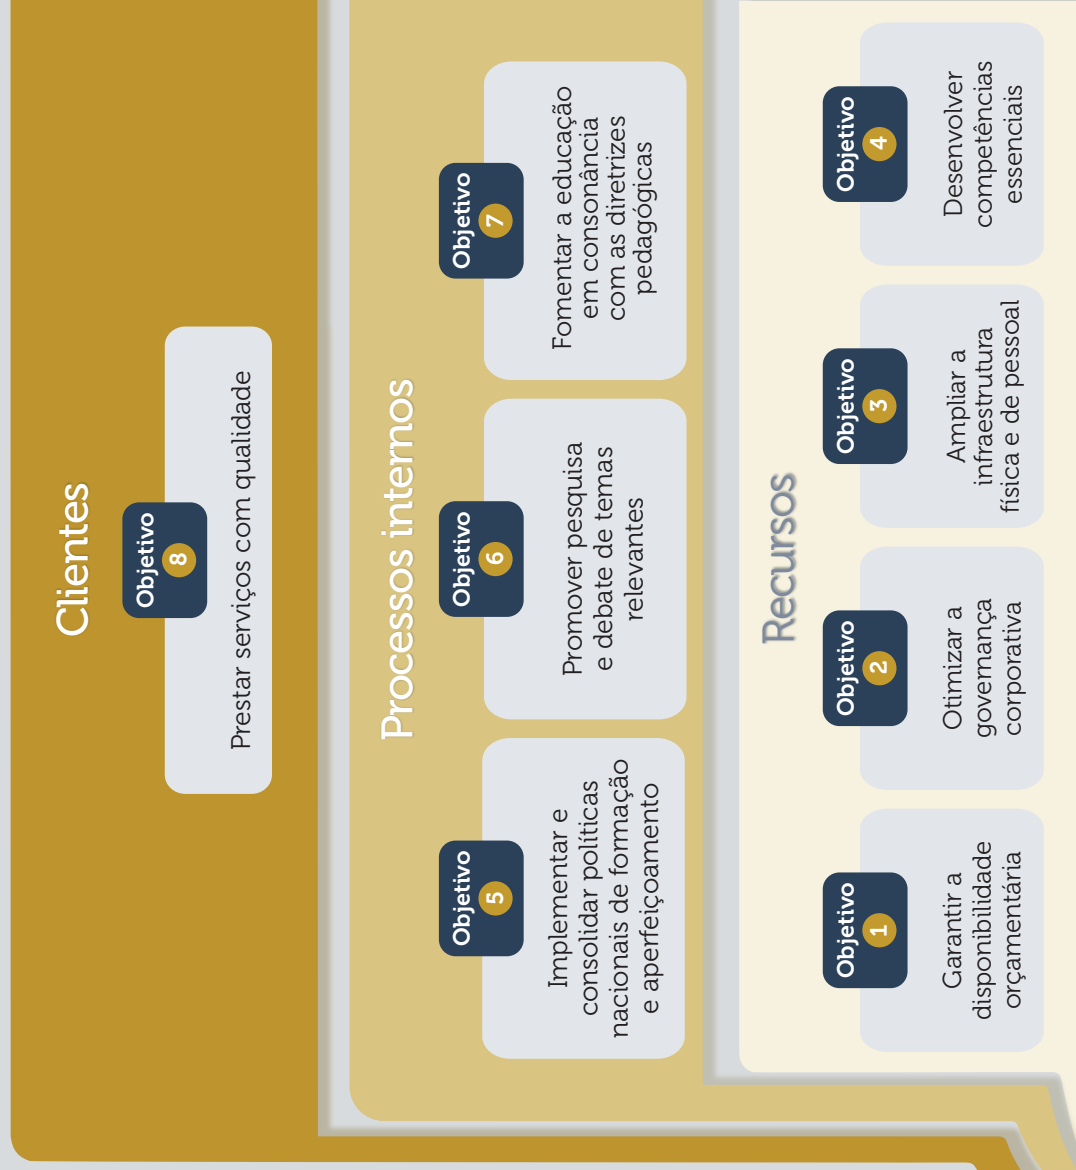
Clientes

Objetivo 8

Prestar serviços com qualidade

Processos internos

Objetivo 5

Implementar e consolidar políticas nacionais de formação e aperfeiçoamento

Objetivo 6

Promover pesquisa e debate de temas relevantes

Objetivo 7

Fomentar a educação em consonância com as diretrizes pedagógicas

Recursos

Objetivo 1

Garantir a disponibilidade orçamentária

Objetivo 2

Otimizar a governança corporativa

Objetivo 3

Ampliar a infraestrutura física e de pessoal

Objetivo 4

Desenvolver competências essenciais